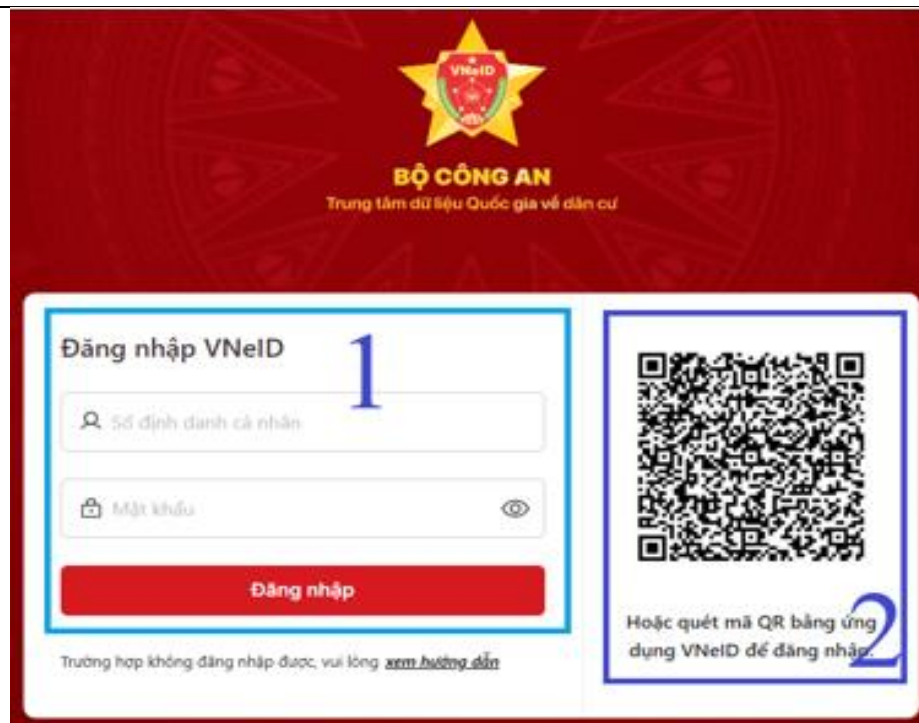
VNeID

BỘ CÔNG AN

Trung tâm dữ liệu Quốc gia về dân cư

Đăng nhập VNeID

1

Số định danh cá nhân

Mật khẩu

Đăng nhập

Trường hợp không đăng nhập được, vui lòng xem hướng dẫn

Hoặc quét mã QR bằng ứng dụng VNeID để đăng nhập.

2